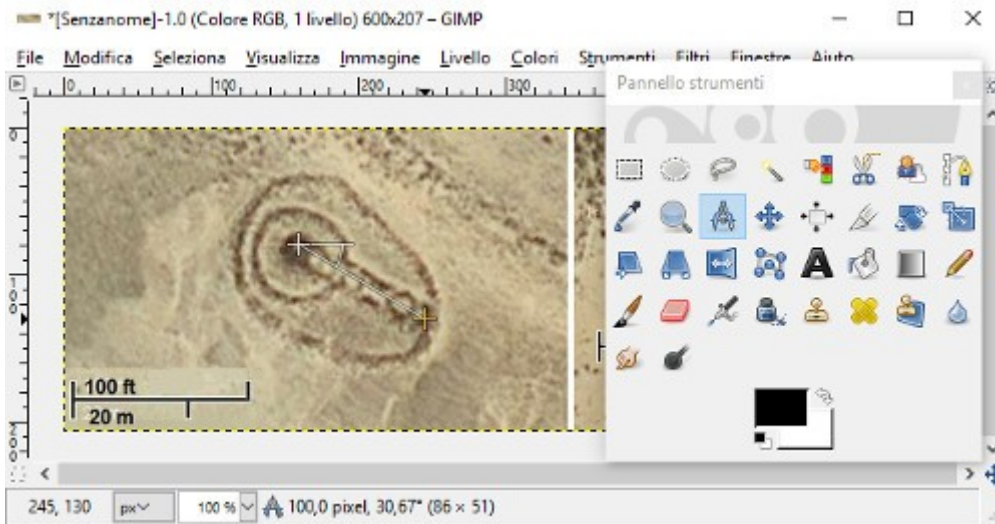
*[Senzanome]-1.0 (Colore RGB, 1 livello) 600x207 – GIMP

File Modifica Seleziona Visualizza Immagine Livello Colori Strumenti Filtri Finestre Aiuto

0 100 200 300

Pannello strumenti

100 ft
20 m

245, 130 px 100 % 100,0 pixel, 30,67° (86 × 51)